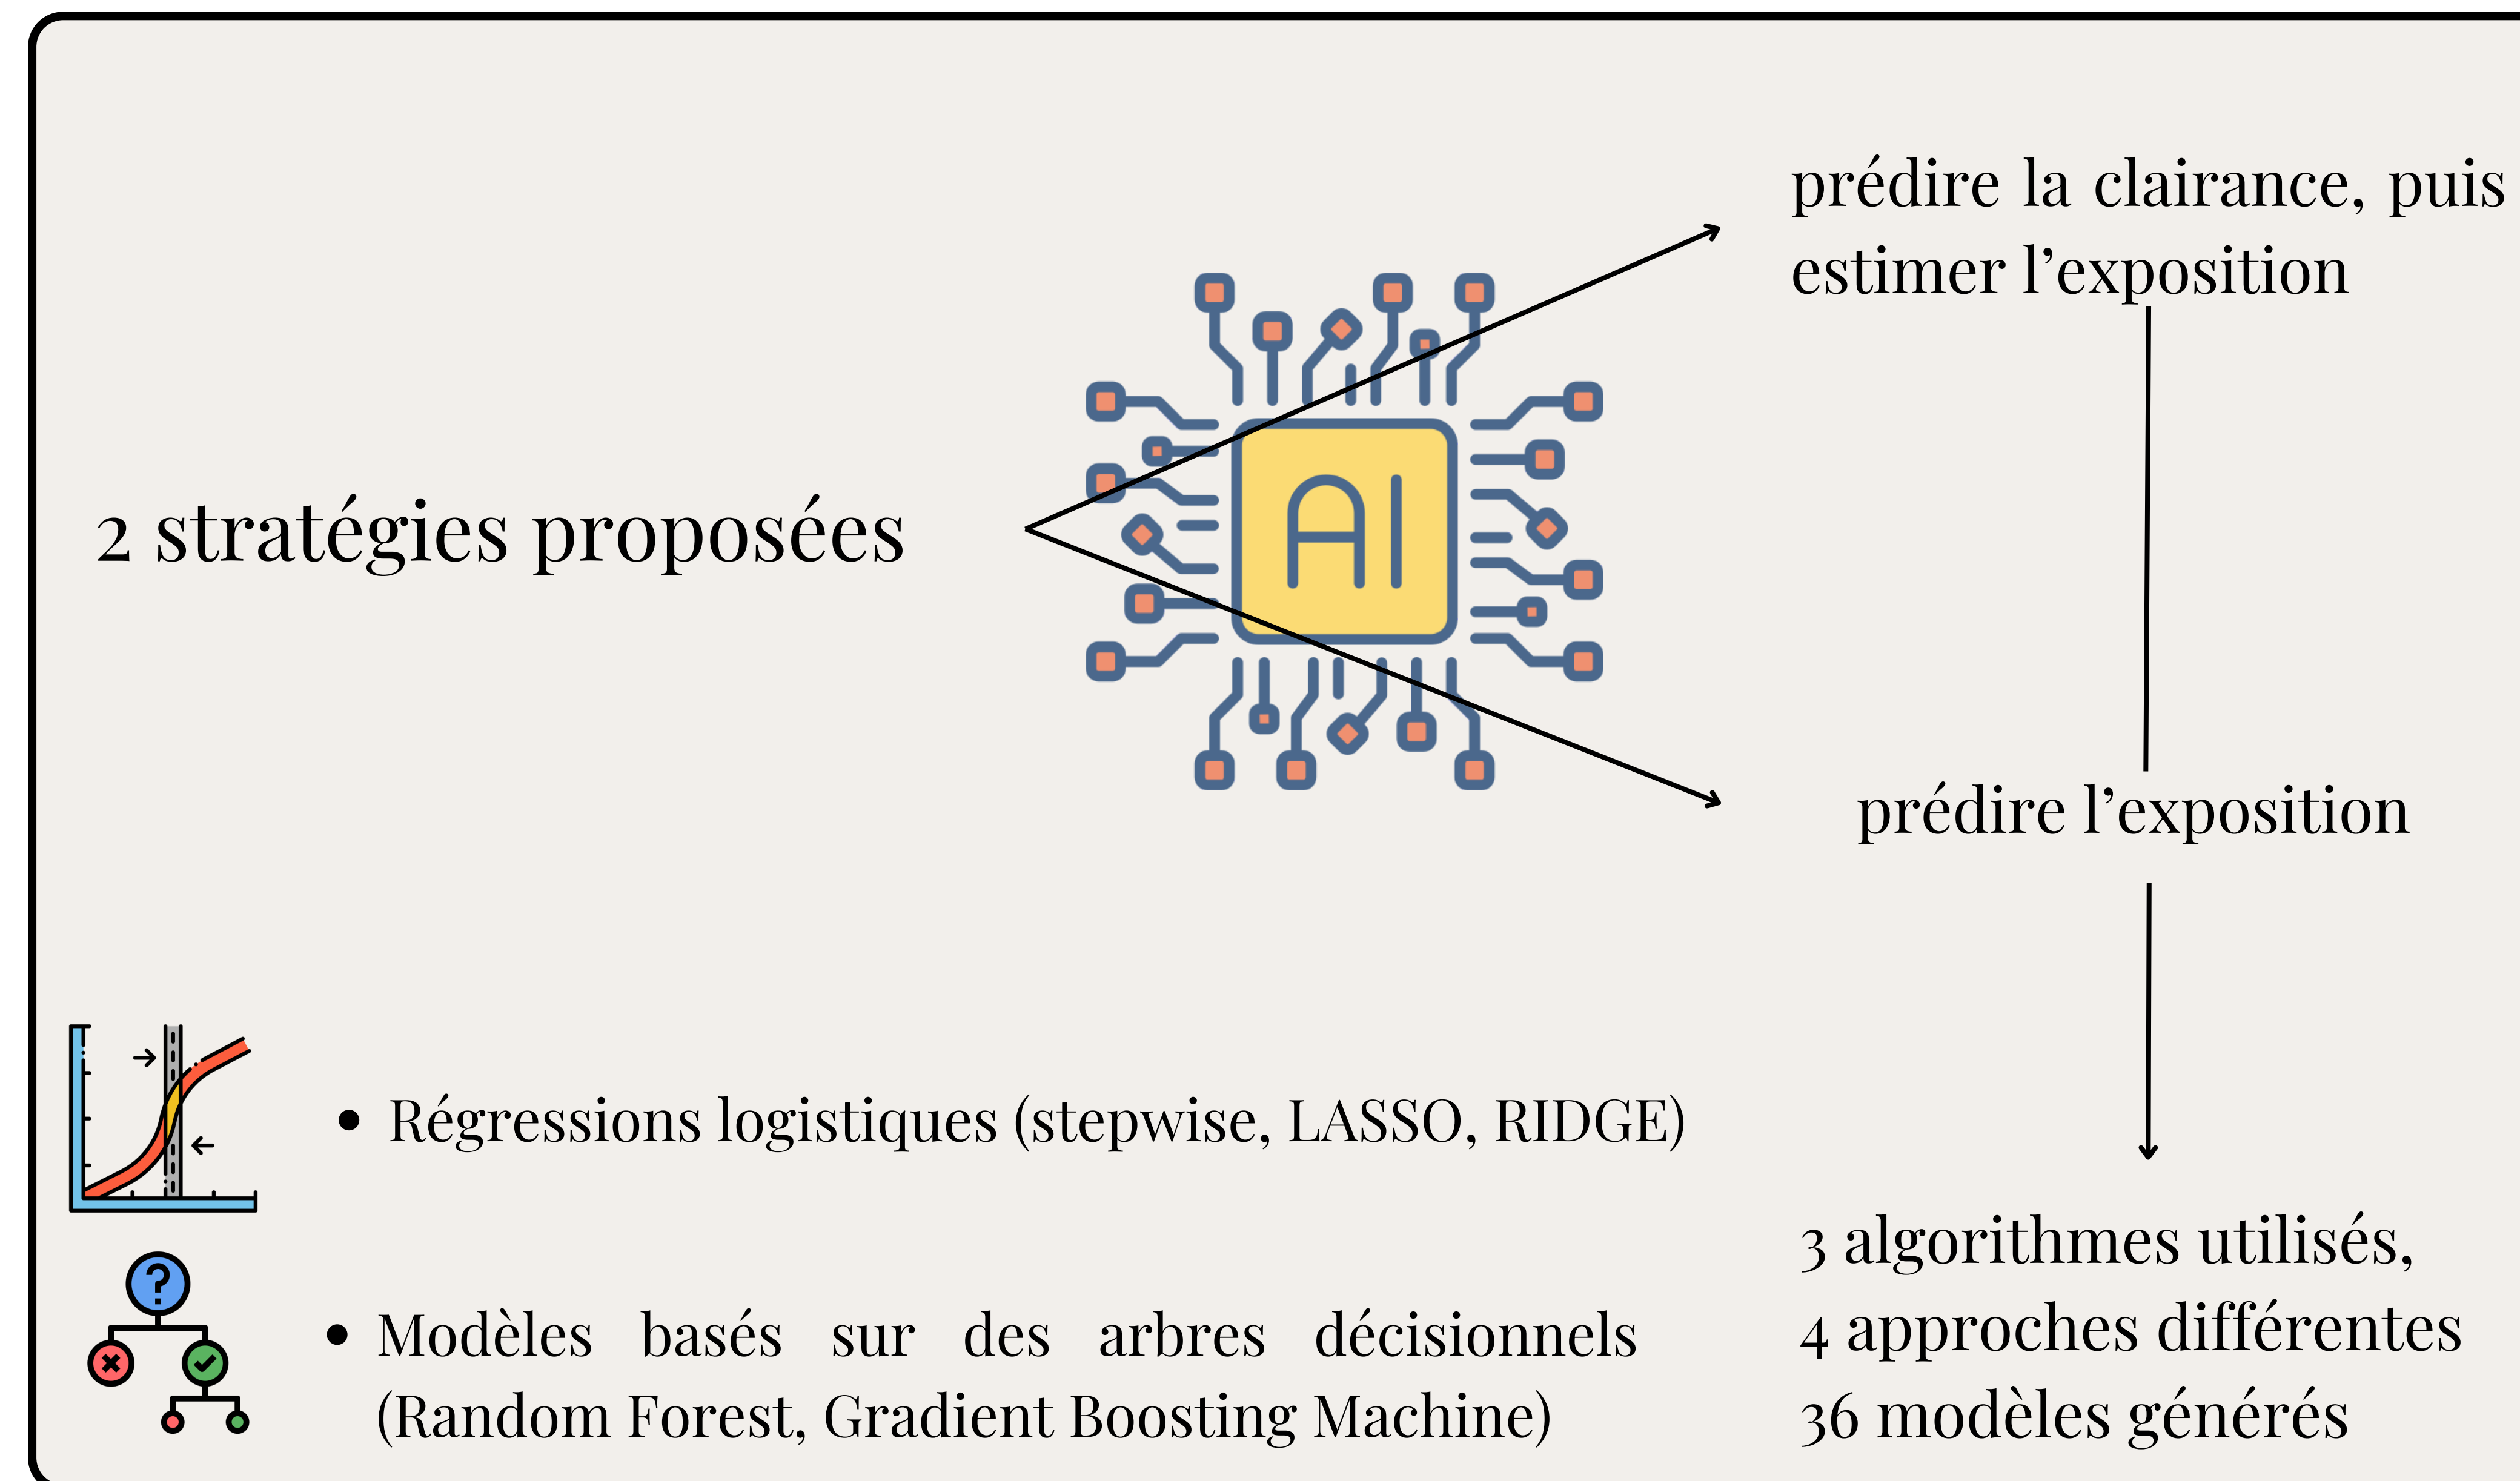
prédire la clairance, puis estimer l'exposition

2 stratégies proposées

AI

prédire l'exposition

• Régressions logistiques (stepwise, LASSO, RIDGE)

• Modèles basés sur des arbres décisionnels (Random Forest, Gradient Boosting Machine)

3 algorithmes utilisés,
4 approches différentes
36 modèles générés